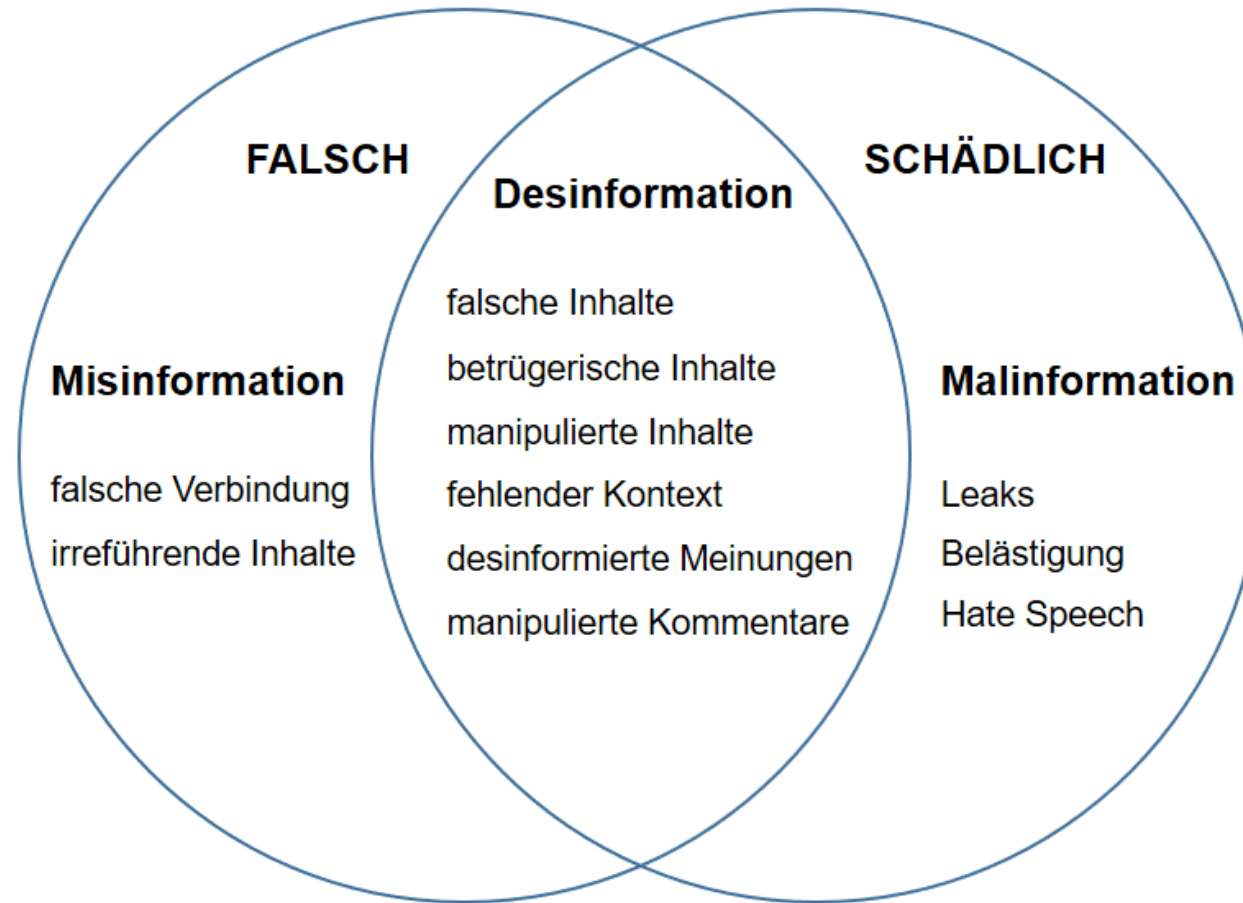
FALSCH

SCHÄDLICH

Desinformation

falsche Inhalte
betrügerische Inhalte
manipulierte Inhalte
fehlender Kontext
desinformierte Meinungen
manipulierte Kommentare

Misinformation

falsche Verbindung
irreführende Inhalte

Malinformation

Leaks
Belästigung
Hate Speech